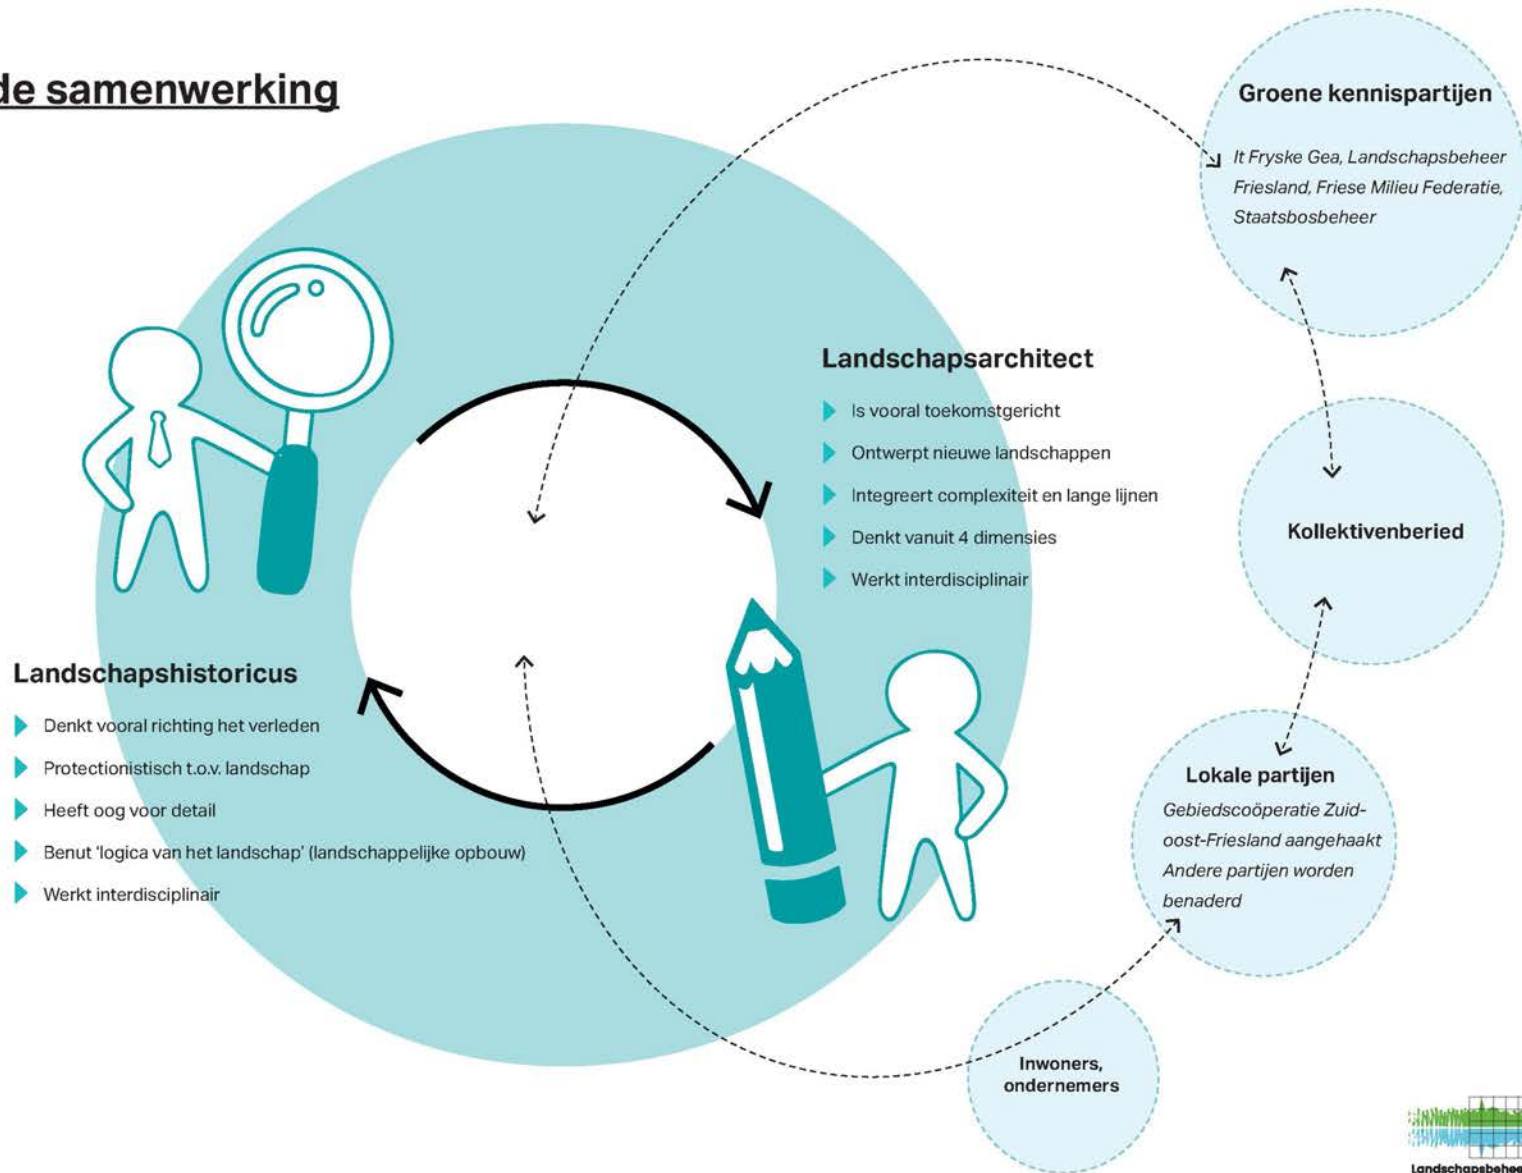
de samenwerking

Groene kennispartijen

It Fryske Gea, Landschapsbeheer Friesland, Friese Milieu Federatie, Staatsbosbeheer

Landschapsarchitect

Is vooral toekomstgericht

Ontwerpt nieuwe landschappen

Integreert complexiteit en lange lijnen

Denkt vanuit 4 dimensies

Werkt interdisciplinair

Kollektivenberied

Landschapshistoricus

Denkt vooral richting het verleden

Protectionistisch t.o.v. landschap

Heeft oog voor detail

Benut 'logica van het landschap' (landschappelijke opbouw)

Werkt interdisciplinair

Lokale partijen

Gebiedscoöperatie Zuid-oost-Friesland aangehaakt Andere partijen worden benaderd

Inwoners, ondernemers

Landschapsbehee